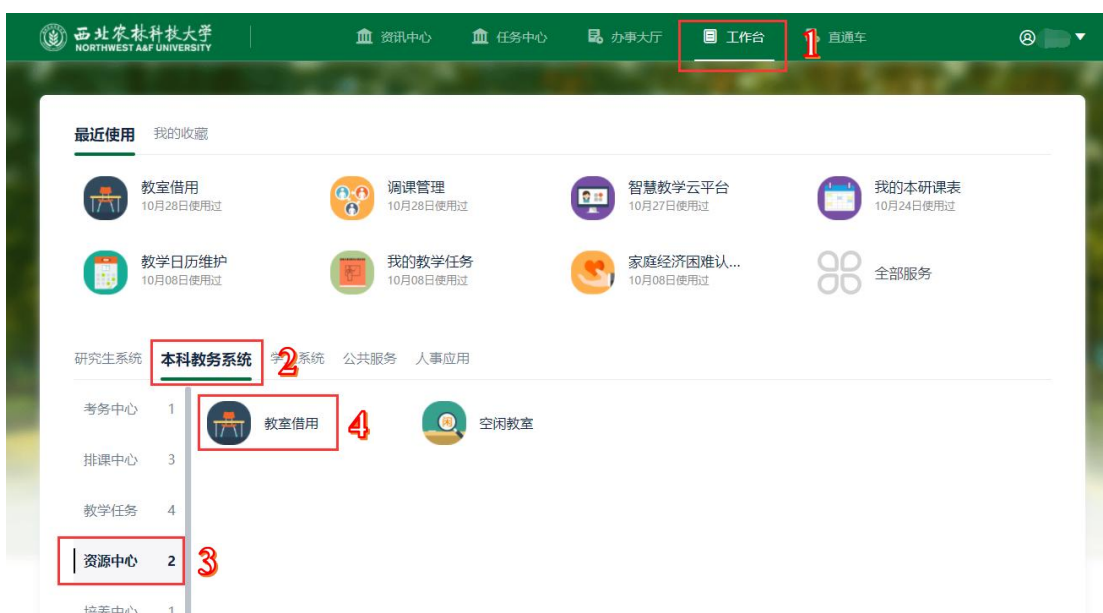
西北农林科技大学
NORTHWEST A&F UNIVERSITY

资讯中心 任务中心 办事大厅 工作台 1 直通车

最近使用 我的收藏

教室借用
10月28日使用过

调课管理
10月28日使用过

智慧教学云平台
10月27日使用过

我的本研课表
10月24日使用过

教学日历维护
10月08日使用过

我的教学任务
10月08日使用过

家庭经济困难认...
10月08日使用过

全部服务

研究生系统 本科教务系统 2 学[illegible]系统 公共服务 人事应用

考务中心 1
排课中心 3
教学任务 4
资源中心 2 3
培养中心 1

教室借用 4
空闲教室